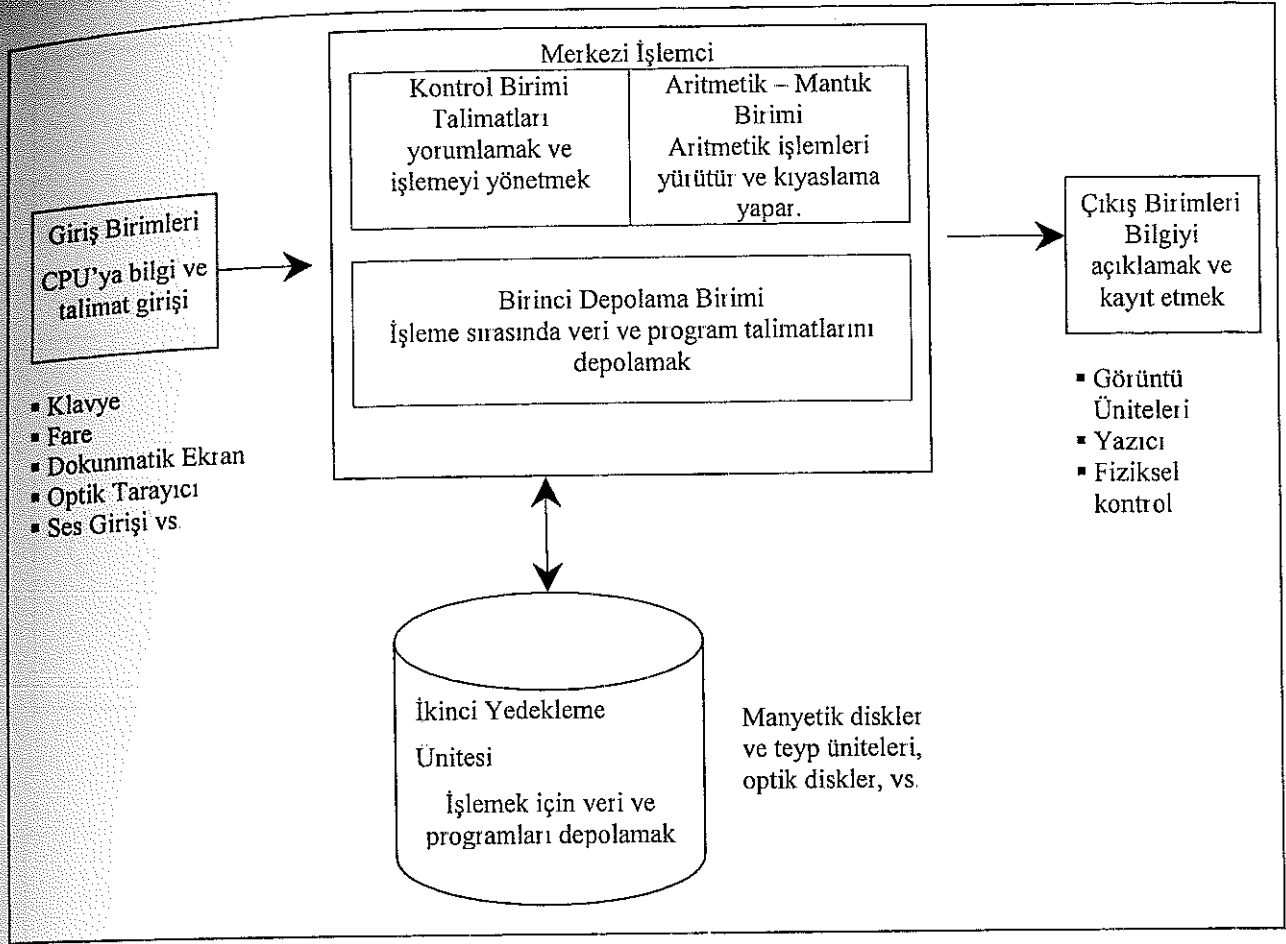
Merkezi İşlemci

Kontrol Birimi
Talimatları yorumlamak ve işlemeyi yönetmek

Aritmetik – Mantık Birimi
Aritmetik işlemleri yürütür ve kıyaslama yapar.

Birinci Depolama Birimi
İşleme sırasında veri ve program talimatlarını depolamak

Giriş Birimleri
CPU'ya bilgi ve talimat girişi

▪ Klavye
▪ Fare
▪ Dokunmatik Ekran
▪ Optik Tarayıcı
▪ Ses Girişi vs.

Çıkış Birimleri
Bilgiyi açıklamak ve kayıt etmek

▪ Görüntü Üniteleri
▪ Yazıcı
▪ Fiziksel kontrol

İkinci Yedekleme Ünitesi
İşlemek için veri ve programları depolamak

Manyetik diskler ve teyp üniteleri, optik diskler, vs.